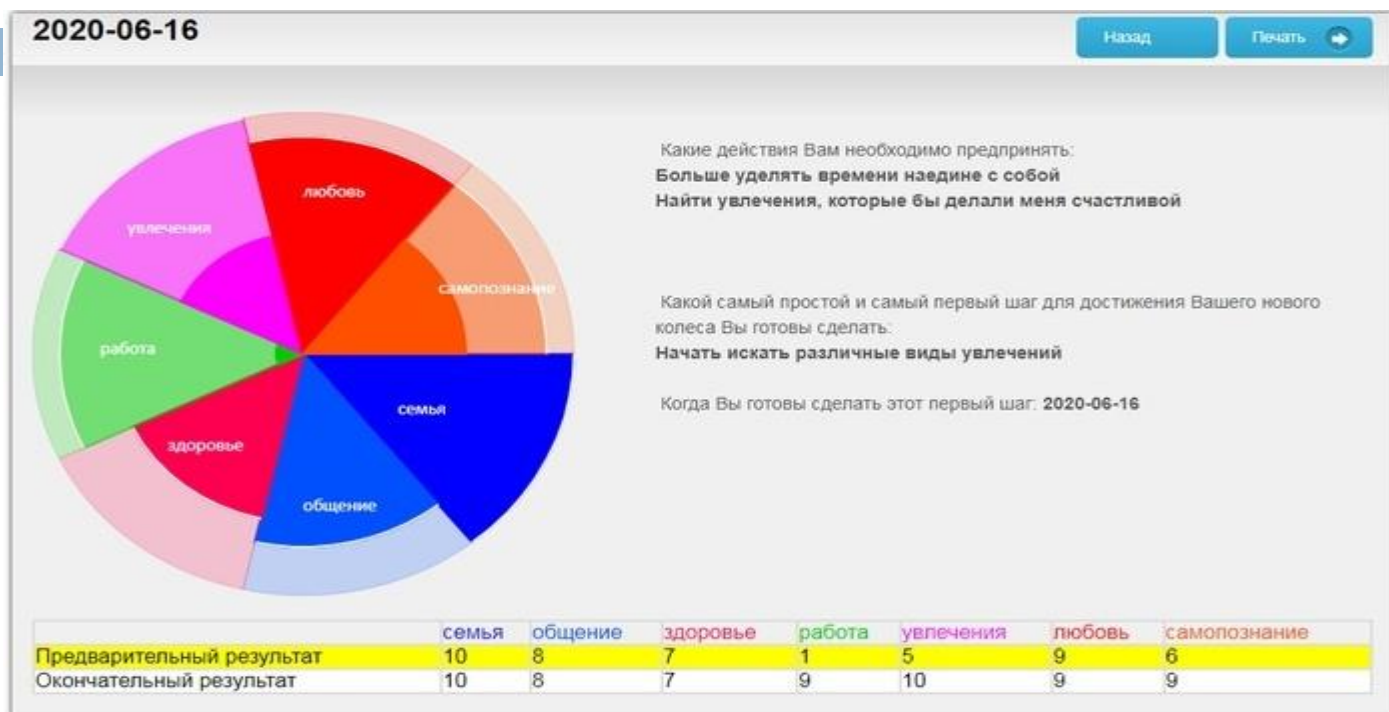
2020-06-16

Назад

Печать

любовь

увлечения

самопознание

работа

семья

здоровье

общение

Какие действия Вам необходимо предпринять:
**Больше уделять времени наедине с собой**
**Найти увлечения, которые бы делали меня счастливой**

Какой самый простой и самый первый шаг для достижения Вашего нового колеса Вы готовы сделать:
**Начать искать различные виды увлечений**

Когда Вы готовы сделать этот первый шаг: **2020-06-16**

| | семья | общение | здоровье | работа | увлечения | любовь | самопознание |
|---|---|---|---|---|---|---|---|
| Предварительный результат | 10 | 8 | 7 | 1 | 5 | 9 | 6 |
| Окончательный результат | 10 | 8 | 7 | 9 | 10 | 9 | 9 |